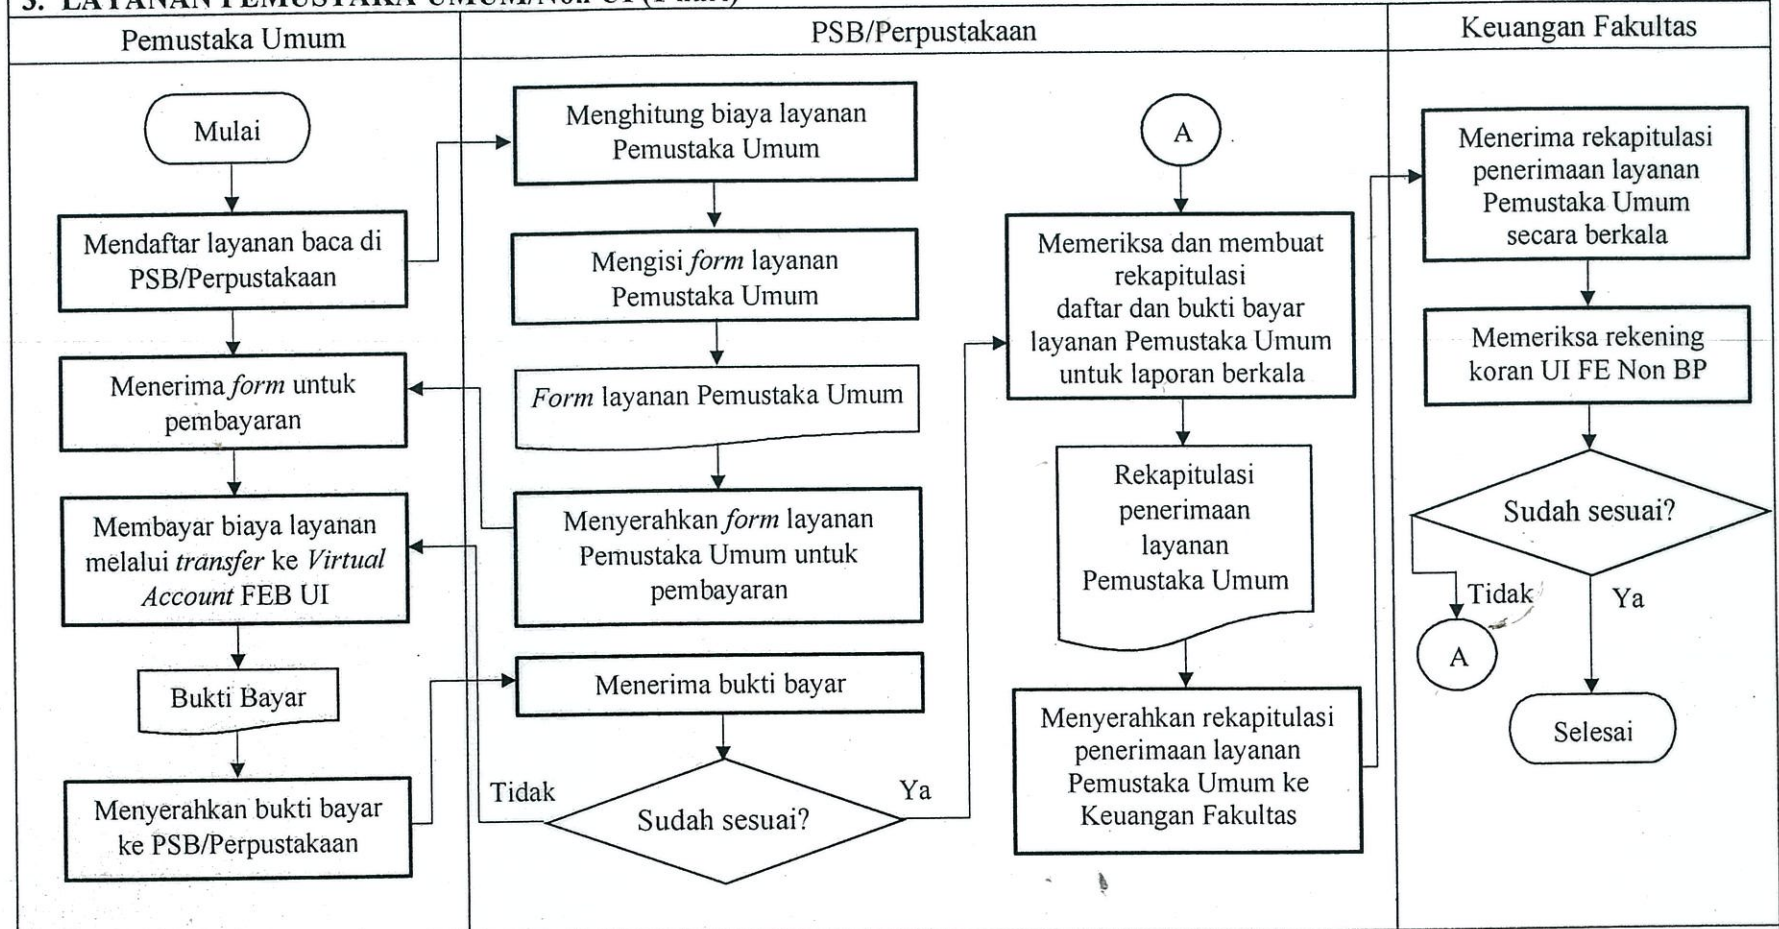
3. LAYANAN PEMUSTAKA UMUM/Non UI (Paid)

| Pemustaka Umum | PSB/Perpustakaan | Keuangan Fakultas |
|---|---|---|

Mulai

Mendaftar layanan baca di PSB/Perpustakaan

Menerima *form* untuk pembayaran

Membayar biaya layanan melalui *transfer* ke *Virtual Account* FEB UI

Bukti Bayar

Menyerahkan bukti bayar ke PSB/Perpustakaan

Menghitung biaya layanan Pemustaka Umum

Mengisi *form* layanan Pemustaka Umum

*Form* layanan Pemustaka Umum

Menyerahkan *form* layanan Pemustaka Umum untuk pembayaran

Menerima bukti bayar

Sudah sesuai?

Tidak

Ya

A

Memeriksa dan membuat rekapitulasi daftar dan bukti bayar layanan Pemustaka Umum untuk laporan berkala

Rekapitulasi penerimaan layanan Pemustaka Umum

Menyerahkan rekapitulasi penerimaan layanan Pemustaka Umum ke Keuangan Fakultas

Menerima rekapitulasi penerimaan layanan Pemustaka Umum secara berkala

Memeriksa rekening koran UI FE Non BP

Sudah sesuai?

Tidak

Ya

A

Selesai